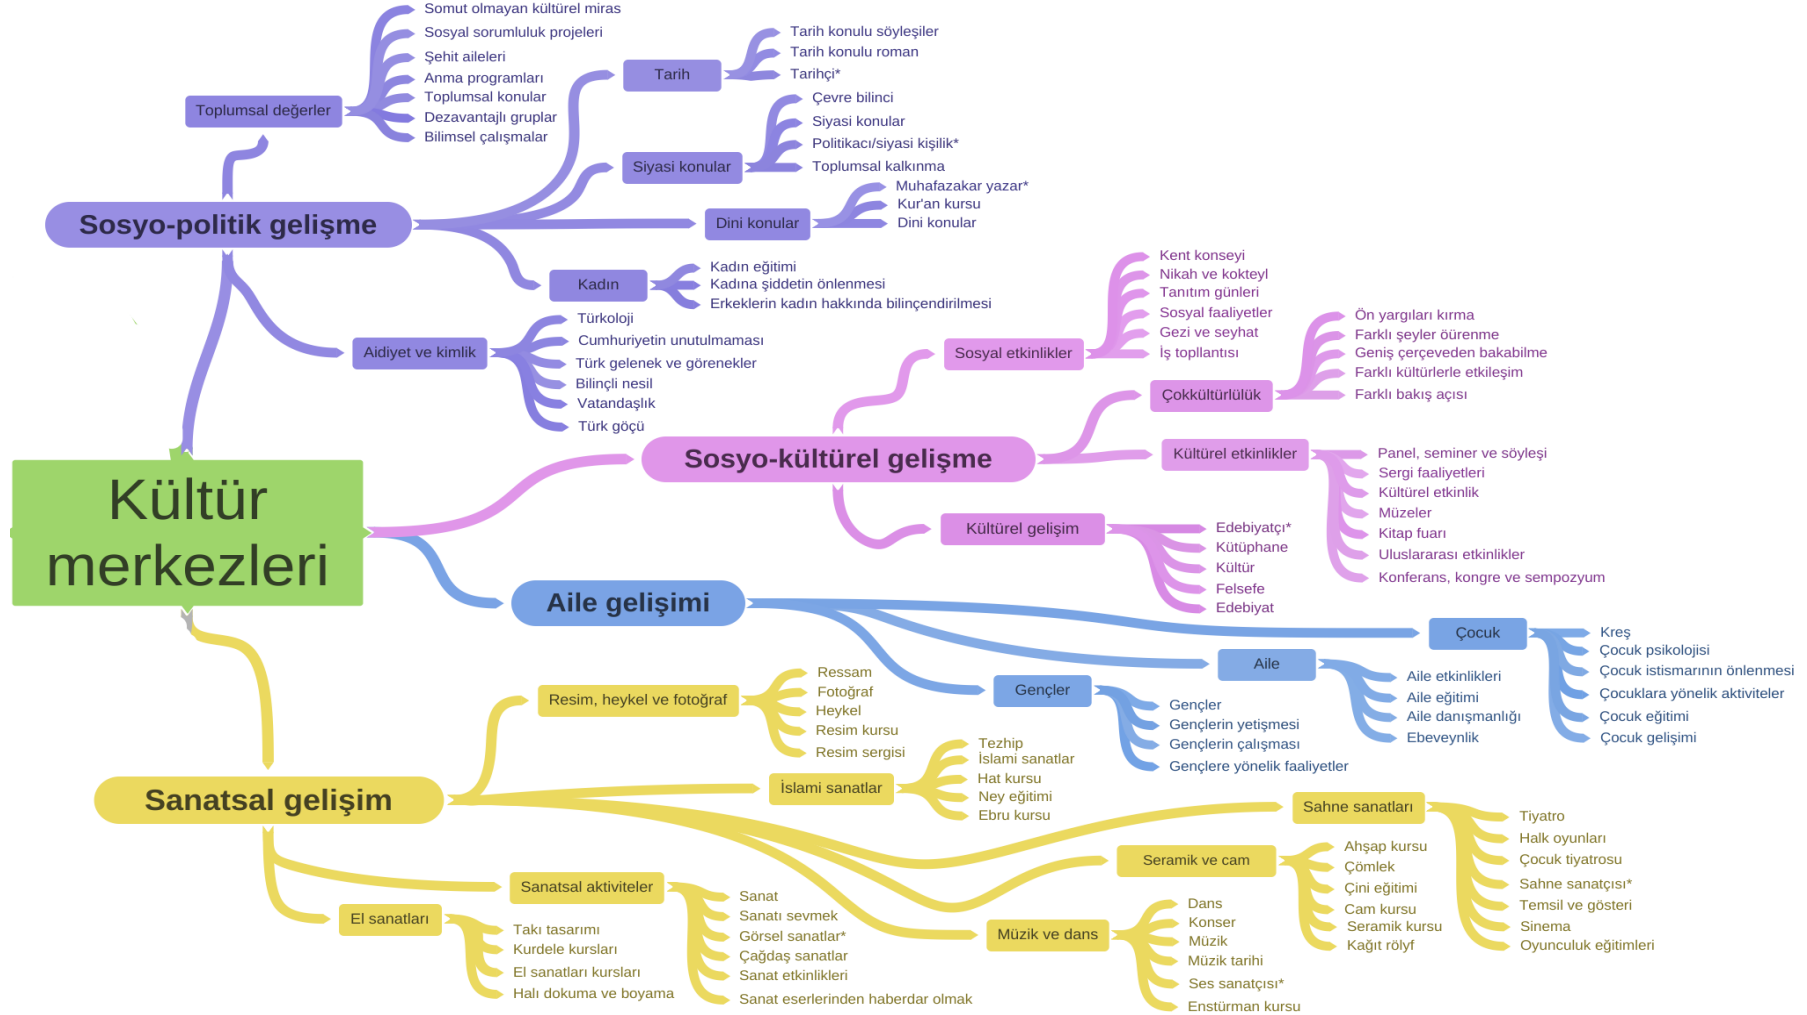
Kültür merkezleri

Sosyo-politik gelişme

Toplumsal değerler
Somut olmayan kültürel miras
Sosyal sorumluluk projeleri
Şehit aileleri
Anma programları
Toplumsal konular
Dezavantajlı gruplar
Bilimsel çalışmalar

Tarih
Tarih konulu söyleşiler
Tarih konulu roman
Tarihçi*

Siyasi konular
Çevre bilinci
Siyasi konular
Politikacı/siyasi kişilik*
Toplumsal kalkınma

Dini konular
Muhafazakar yazar*
Kur'an kursu
Dini konular

Kadın
Kadın eğitimi
Kadına şiddetin önlenmesi
Erkeklerin kadın hakkında bilinçendirilmesi

Aidiyet ve kimlik
Türkoloji
Cumhuriyetin unutulmaması
Türk gelenek ve görenekler
Bilinçli nesil
Vatandaşlık
Türk göçü

Sosyo-kültürel gelişme

Sosyal etkinlikler
Kent konseyi
Nikah ve kokteyl
Tanıtım günleri
Sosyal faaliyetler
Gezi ve seyhat
İş toplantısı

Çokkültürlülük
Ön yargıları kırma
Farklı şeyler öürenme
Geniş çerçeveden bakabilme
Farklı kültürlerle etkileşim
Farklı bakış açısı

Kültürel etkinlikler
Panel, seminer ve söyleşi
Sergi faaliyetleri
Kültürel etkinlik
Müzeler
Kitap fuarı
Uluslararası etkinlikler
Konferans, kongre ve sempozyum

Kültürel gelişim
Edebiyatçı*
Kütüphane
Kültür
Felsefe
Edebiyat

Aile gelişimi

Çocuk
Kreş
Çocuk psikolojisi
Çocuk istismarının önlenmesi
Çocuklara yönelik aktiviteler
Çocuk eğitimi
Çocuk gelişimi

Aile
Aile etkinlikleri
Aile eğitimi
Aile danışmanlığı
Ebeveynlik

Gençler
Gençler
Gençlerin yetişmesi
Gençlerin çalışması
Gençlere yönelik faaliyetler

Sanatsal gelişim

Resim, heykel ve fotoğraf
Ressam
Fotoğraf
Heykel
Resim kursu
Resim sergisi

İslami sanatlar
Tezhip
İslami sanatlar
Hat kursu
Ney eğitimi
Ebru kursu

Sahne sanatları
Tiyatro
Halk oyunları
Çocuk tiyatrosu
Sahne sanatçısı*
Temsil ve gösteri
Sinema
Oyunculuk eğitimleri

Seramik ve cam
Ahşap kursu
Çömlek
Çini eğitimi
Cam kursu
Seramik kursu
Kağıt rölyf

Müzik ve dans
Dans
Konser
Müzik
Müzik tarihi
Ses sanatçısı*
Enstürman kursu

Sanatsal aktiviteler
Sanat
Sanatı sevmek
Görsel sanatlar*
Çağdaş sanatlar
Sanat etkinlikleri
Sanat eserlerinden haberdar olmak

El sanatları
Takı tasarımı
Kurdele kursları
El sanatları kursları
Halı dokuma ve boyama